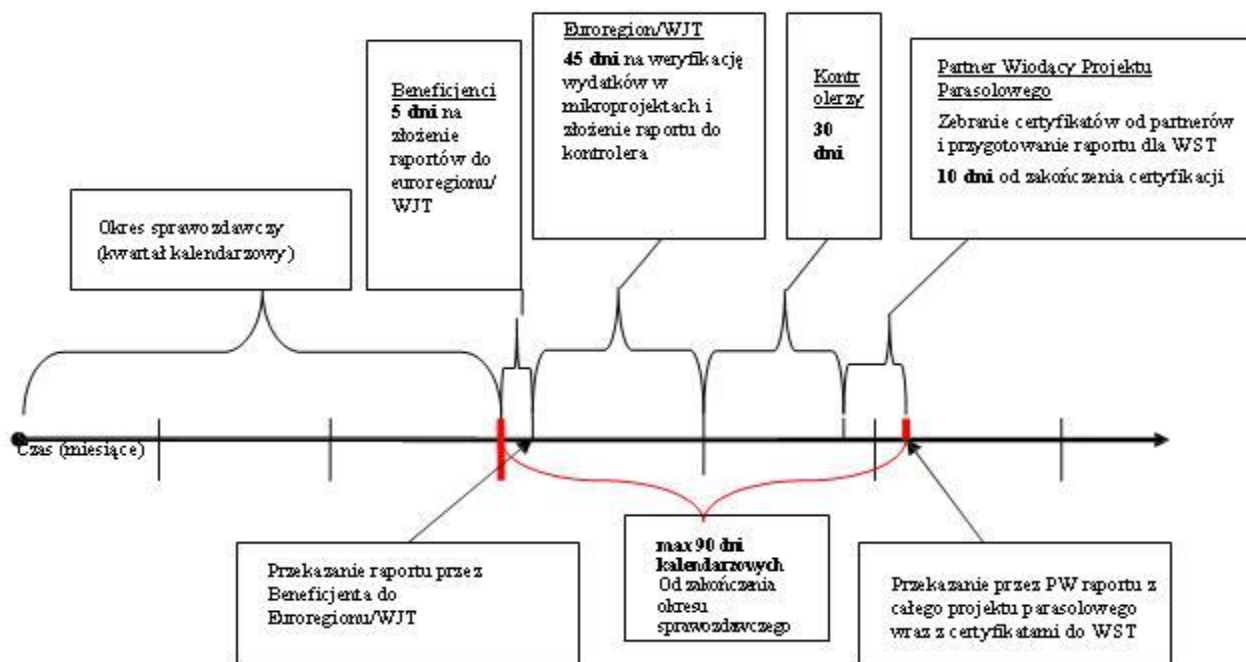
Beneficjenci
**5 dni** na złożenie raportów do euroregionu/ WJT

Euroregion/WJT
**45 dni** na weryfikację wydatków w mikroprojektach i złożenie raportu do kontrolera

Kontrolerzy
**30 dni**

Partner Wiodący Projektu Parasolowego
Zebranie certyfikatów od partnerów i przygotowanie raportu dla WST
**10 dni** od zakończenia certyfikacji

Okres sprawozdawczy (kwartał kalendarzowy)

Czas (miesiące)

Przekazanie raportu przez Beneficjenta do Euroregionu/WJT

**max 90 dni kalendarzowych**
Od zakończenia okresu sprawozdawczego

Przekazanie przez PW raportu z całego projektu parasolowego wraz z certyfikatami do WST